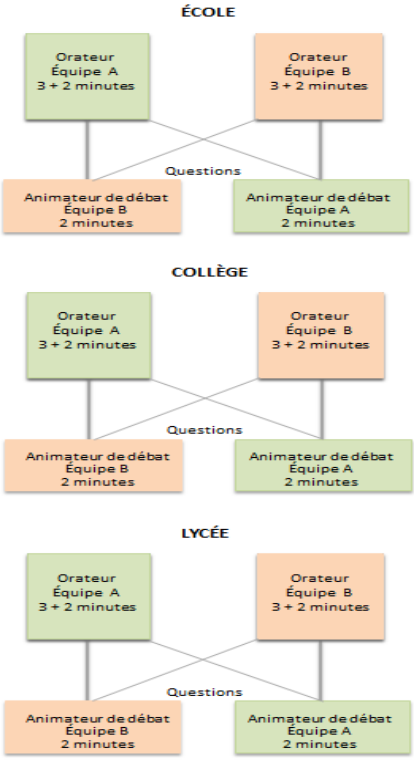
ÉCOLE

Orateur
Équipe A
3 + 2 minutes

Orateur
Équipe B
3 + 2 minutes

Questions

Animateur de débat
Équipe B
2 minutes

Animateur de débat
Équipe A
2 minutes

COLLÈGE

Orateur
Équipe A
3 + 2 minutes

Orateur
Équipe B
3 + 2 minutes

Questions

Animateur de débat
Équipe B
2 minutes

Animateur de débat
Équipe A
2 minutes

LYCÉE

Orateur
Équipe A
3 + 2 minutes

Orateur
Équipe B
3 + 2 minutes

Questions

Animateur de débat
Équipe B
2 minutes

Animateur de débat
Équipe A
2 minutes